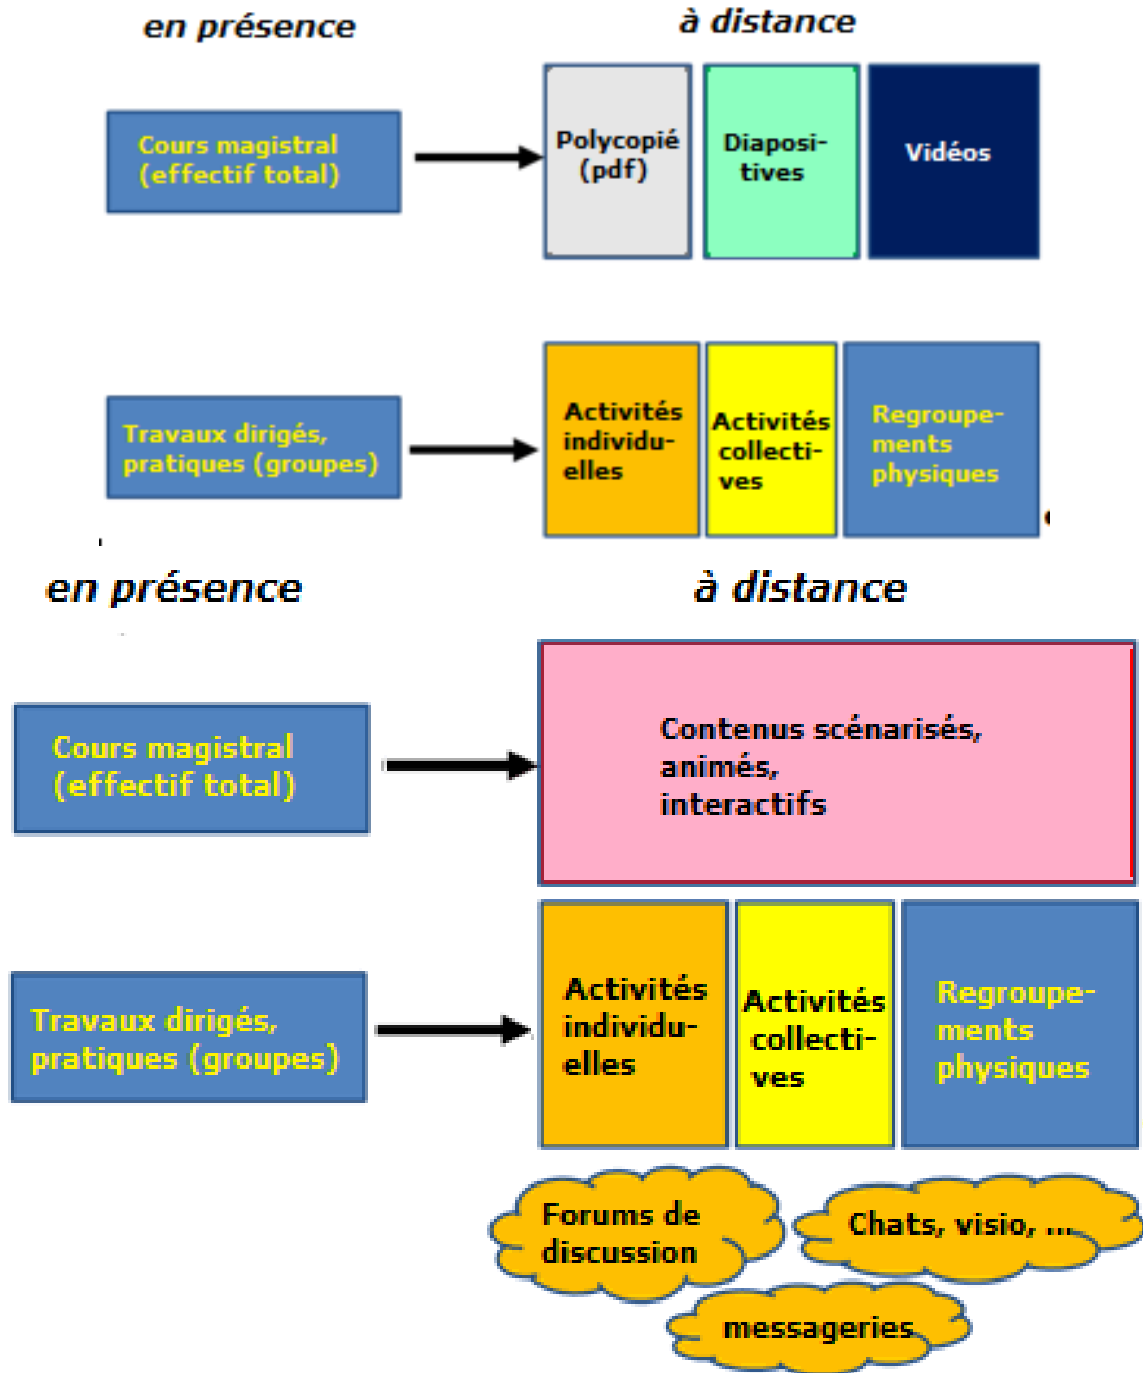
en présence

à distance

Cours magistral (effectif total)

Polycopié (pdf)

Diaposi-tives

Vidéos

Travaux dirigés, pratiques (groupes)

Activités individu-elles

Activités collecti-ves

Regroupe-ments physiques

en présence

à distance

Cours magistral (effectif total)

Contenus scénarisés, animés, interactifs

Travaux dirigés, pratiques (groupes)

Activités individu-elles

Activités collecti-ves

Regroupe-ments physiques

Forums de discussion

Chats, visio, ...

messageries